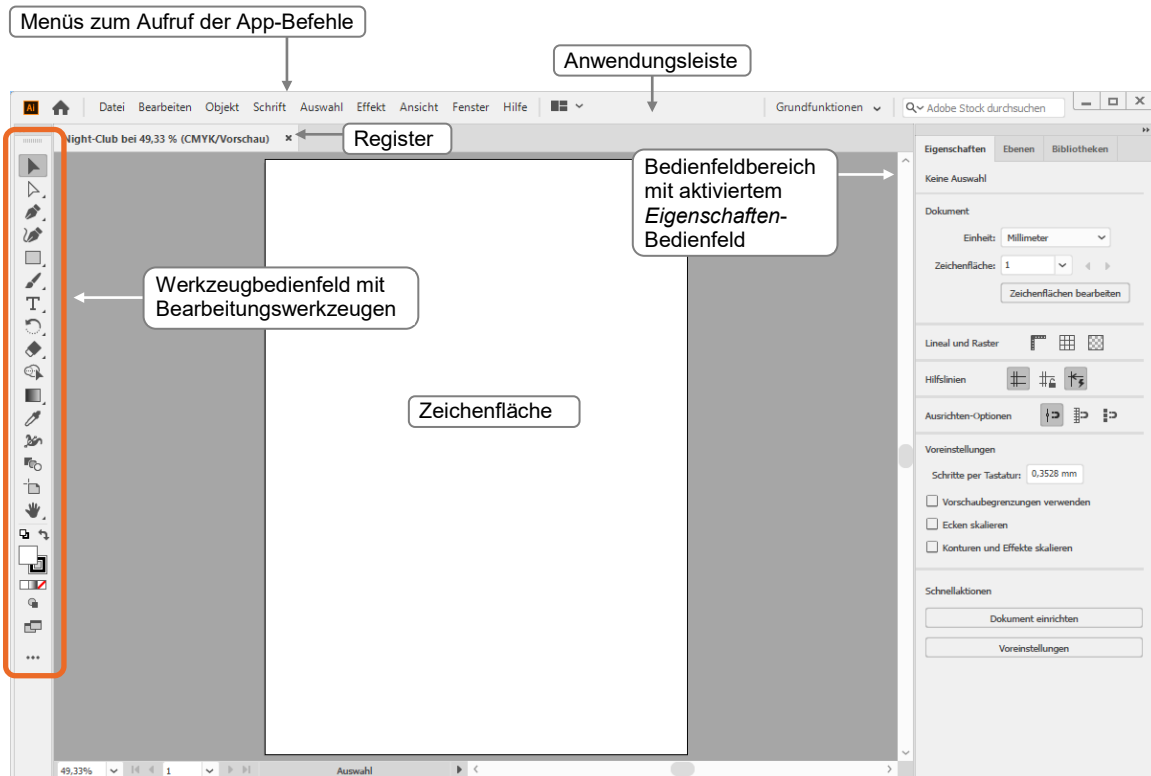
Menüs zum Aufruf der App-Befehle

Anwendungsleiste

Ai Datei Bearbeiten Objekt Schrift Auswahl Effekt Ansicht Fenster Hilfe

Grundfunktionen

Adobe Stock durchsuchen

Night-Club bei 49,33 % (CMYK/Vorschau) ×

Register

Bedienfeldbereich mit aktiviertem *Eigenschaften*-Bedienfeld

Werkzeugbedienfeld mit Bearbeitungswerkzeugen

Zeichenfläche

Eigenschaften Ebenen Bibliotheken

Keine Auswahl

Dokument

Einheit: Millimeter

Zeichenfläche: 1

Zeichenflächen bearbeiten

Lineal und Raster

Hilfslinien

Ausrichten-Optionen

Voreinstellungen

Schritte per Tastatur: 0,3528 mm

Vorschaubegrenzungen verwenden

Ecken skalieren

Konturen und Effekte skalieren

Schnellaktionen

Dokument einrichten

Voreinstellungen

49,33% 1 Auswahl